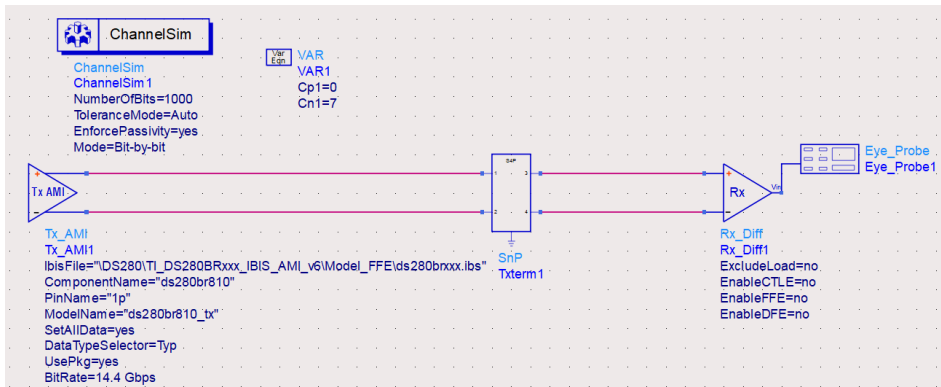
ChannelSim

ChannelSim
ChannelSim1
NumberOfBits=1000
ToleranceMode=Auto
EnforcePassivity=yes
Mode=Bit-by-bit

Var Eqn
VAR
VAR1
Cp1=0
Cn1=7

Tx AMI

S4P
1
2
3
4

Rx
Vin

Eye_Probe
Eye_Probe1

Tx_AMI
Tx_AMI1
IbisFile="\DS280\TI_DS280BRxxx_IBIS_AMI_v6\Model_FFE\ds280brxxx.ibs"
ComponentName="ds280br810"
PinName="1p"
ModelName="ds280br810_tx"
SetAllData=yes
DataTypeSelector=Typ
UsePkg=yes
BitRate=14.4 Gbps

SnP
Txterm1

Rx_Diff
Rx_Diff1
ExcludeLoad=no
EnableCTLE=no
EnableFFE=no
EnableDFE=no